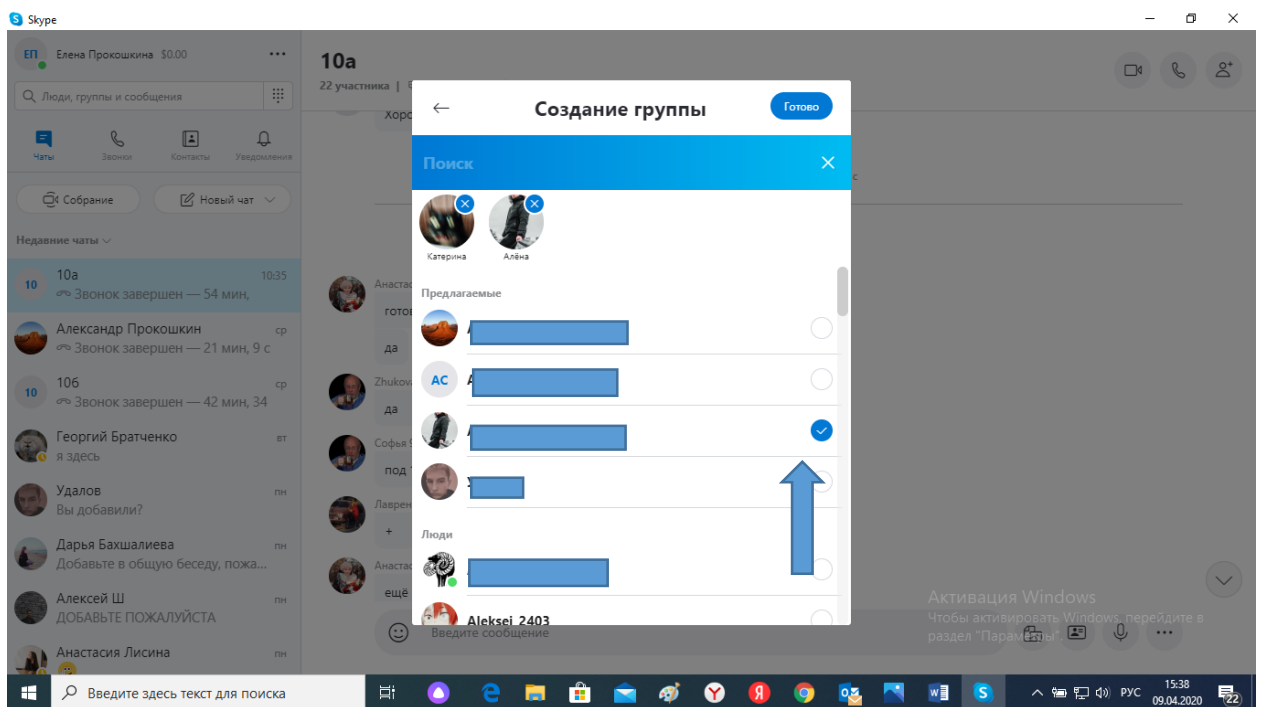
Skype

ЕП Елена Прокошкина $0.00

Люди, группы и сообщения

Чаты Звонки Контакты Уведомления

Собрание Новый чат

Недавние чаты

10 10а 10:35
Звонок завершен — 54 мин,

Александр Прокошкин ср
Звонок завершен — 21 мин, 9 с

10 10б ср
Звонок завершен — 42 мин, 34

Георгий Братченко вт
я здесь

Удалов пн
Вы добавили?

Дарья Бахшалиева пн
Добавьте в общую беседу, пожа...

Алексей Ш пн
ДОБАВЬТЕ ПОЖАЛУЙСТА

Анастасия Лисина пн

10а
22 участника |

Хоро

Анаст
готов
да

Zhukov
да

Софья
под

Лаврен
+

Анаст
ещё

Введите сообщение

Создание группы Готово

Поиск

Катерина Алёна

Предлагаемые

АС

Люди

Aleksei_2403

Активация Windows
Чтобы активировать Windows, перейдите в раздел "Параметры".

Введите здесь текст для поиска

РУС 15:38 09.04.2020 22